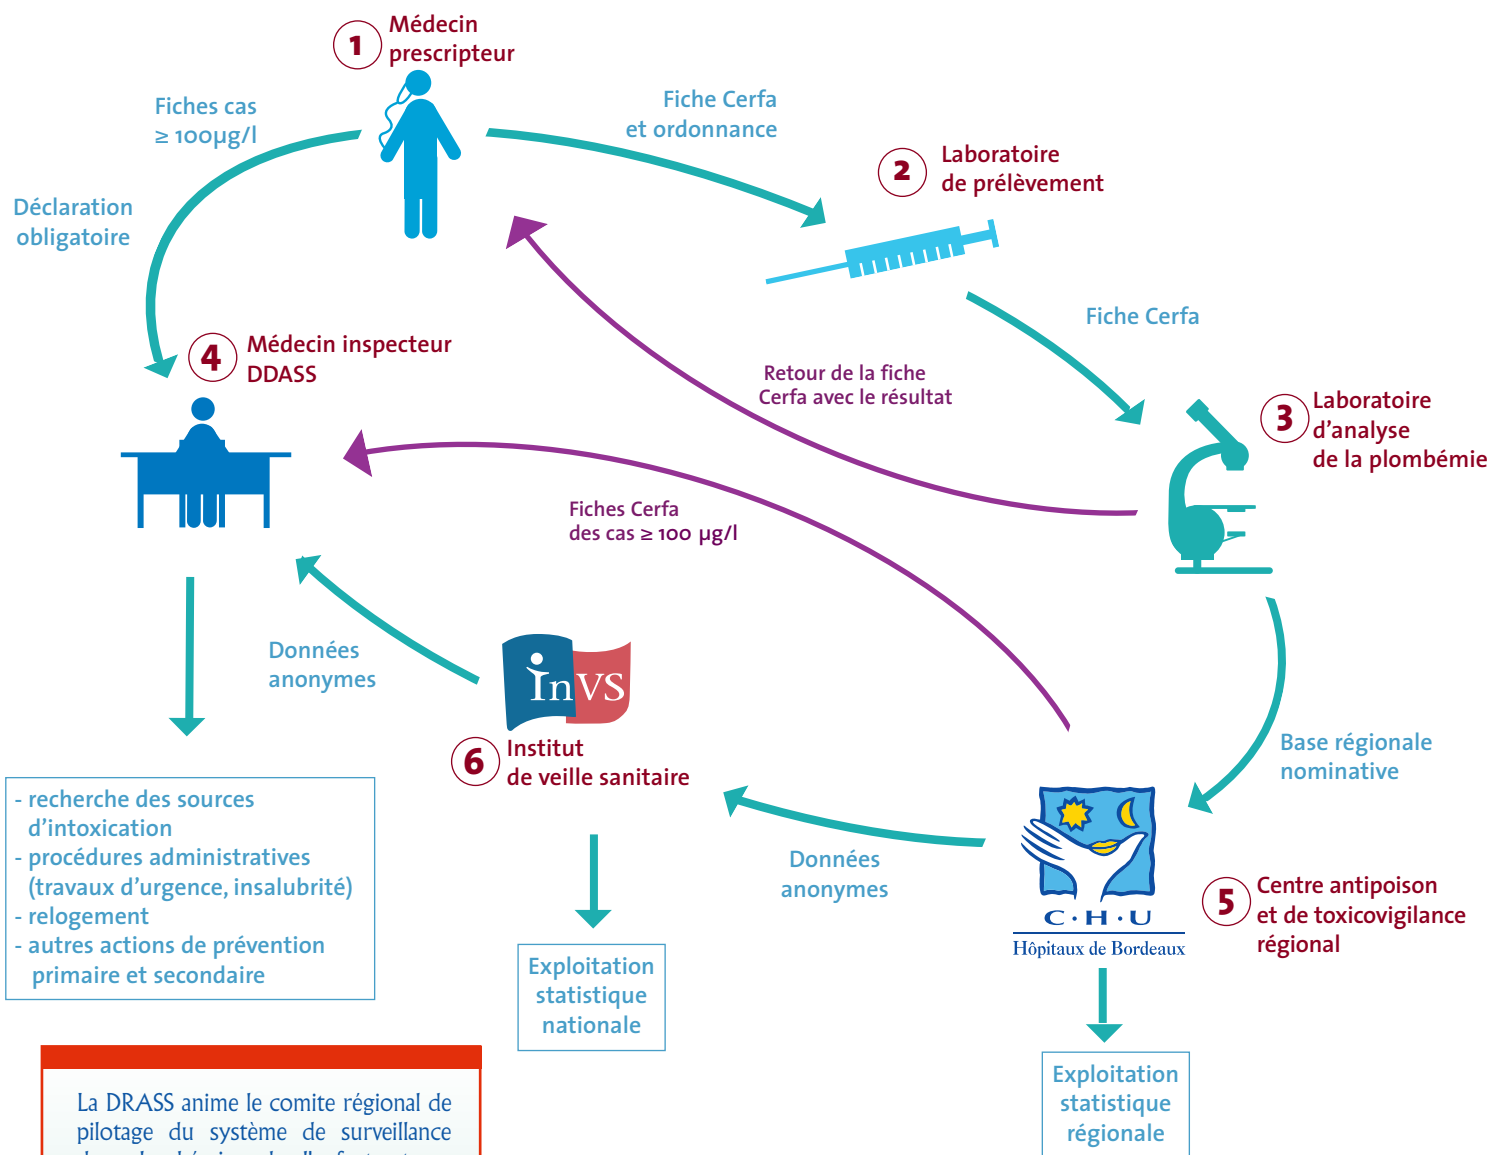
1 Médecin prescripteur

Fiches cas ≥ 100µg/l

Déclaration obligatoire

Fiche Cerfa et ordonnance

2 Laboratoire de prélèvement

Fiche Cerfa

3 Laboratoire d'analyse de la plombémie

Retour de la fiche Cerfa avec le résultat

4 Médecin inspecteur DDASS

Fiches Cerfa des cas ≥ 100 µg/l

Données anonymes

InVS

6 Institut de veille sanitaire

Base régionale nominative

C·H·U
Hôpitaux de Bordeaux

5 Centre antipoison et de toxicovigilance régional

Données anonymes

- recherche des sources d'intoxication
- procédures administratives (travaux d'urgence, insalubrité)
- relogement
- autres actions de prévention primaire et secondaire

Exploitation statistique nationale

Exploitation statistique régionale

La DRASS anime le comite régional de pilotage du système de surveillance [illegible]